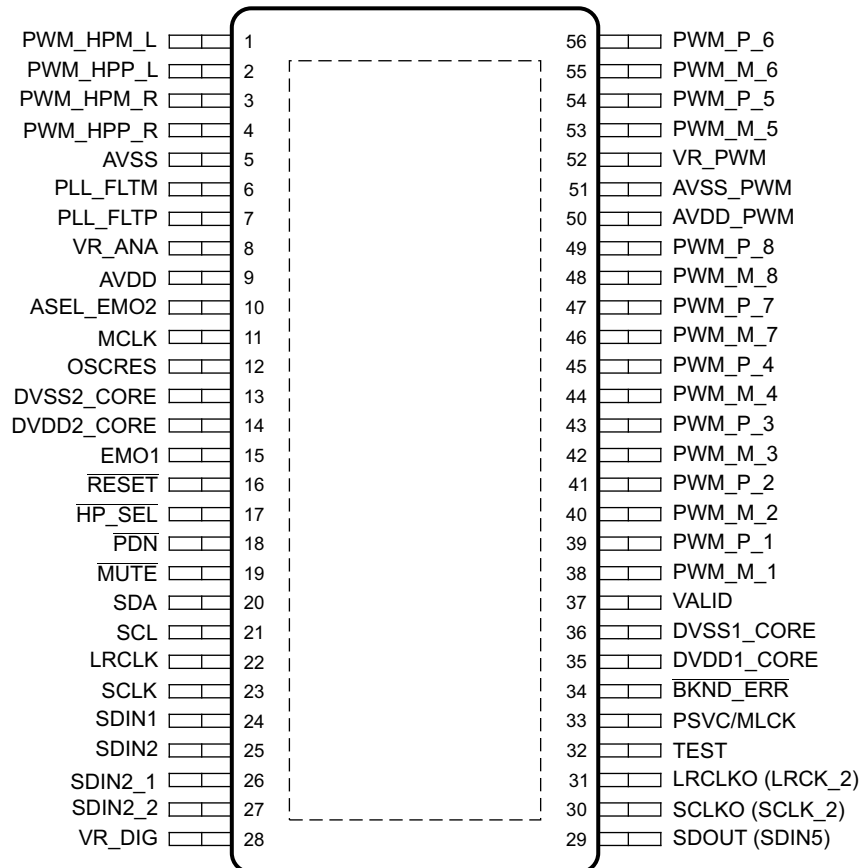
PWM_HPM_L 1
PWM_HPP_L 2
PWM_HPM_R 3
PWM_HPP_R 4
AVSS 5
PLL_FLTM 6
PLL_FLTP 7
VR_ANA 8
AVDD 9
ASEL_EMO2 10
MCLK 11
OSCRES 12
DVSS2_CORE 13
DVDD2_CORE 14
EMO1 15
$\overline{\text{RESET}}$ 16
$\overline{\text{HP\_SEL}}$ 17
$\overline{\text{PDN}}$ 18
$\overline{\text{MUTE}}$ 19
SDA 20
SCL 21
LRCLK 22
SCLK 23
SDIN1 24
SDIN2 25
SDIN2_1 26
SDIN2_2 27
VR_DIG 28

56 PWM_P_6
55 PWM_M_6
54 PWM_P_5
53 PWM_M_5
52 VR_PWM
51 AVSS_PWM
50 AVDD_PWM
49 PWM_P_8
48 PWM_M_8
47 PWM_P_7
46 PWM_M_7
45 PWM_P_4
44 PWM_M_4
43 PWM_P_3
42 PWM_M_3
41 PWM_P_2
40 PWM_M_2
39 PWM_P_1
38 PWM_M_1
37 VALID
36 DVSS1_CORE
35 DVDD1_CORE
34 $\overline{\text{BKND\_ERR}}$
33 PSVC/MLCK
32 TEST
31 LRCLKO (LRCK_2)
30 SCLKO (SCLK_2)
29 SDOUT (SDIN5)